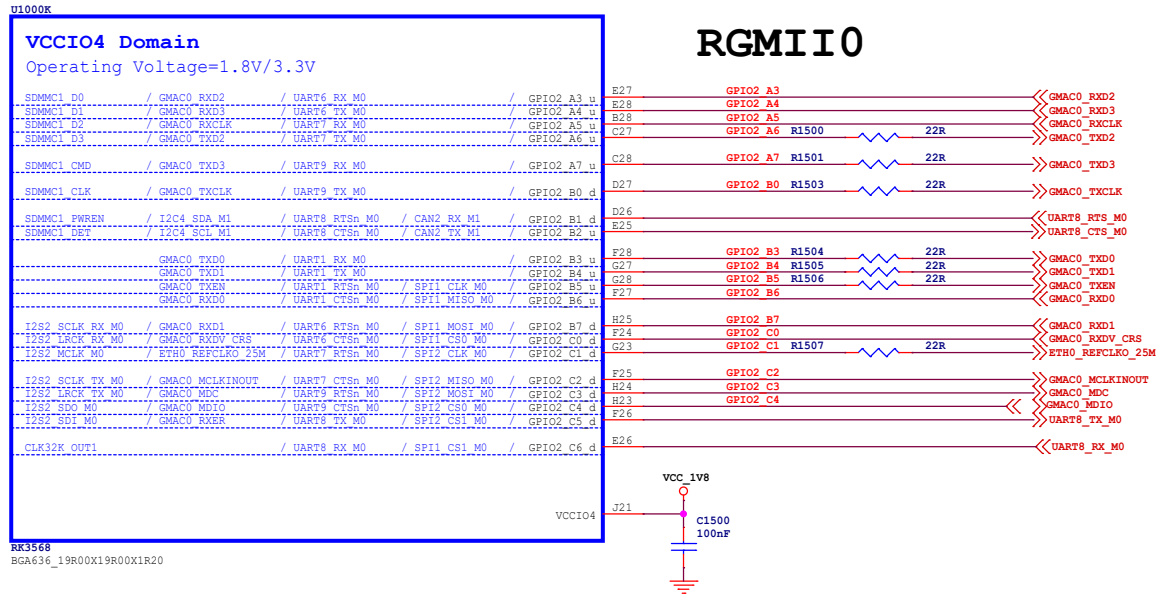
U1000K

VCCIO4 Domain
Operating Voltage=1.8V/3.3V

RGMII0

SDMMC1_D0 / GMAC0_RXD2 / UART6_RX_M0 / GPIO2_A3_u E27 GPIO2_A3 GMAC0_RXD2
SDMMC1_D1 / GMAC0_RXD3 / UART6_TX_M0 / GPIO2_A4_u E28 GPIO2_A4 GMAC0_RXD3
SDMMC1_D2 / GMAC0_RXCLK / UART7_RX_M0 / GPIO2_A5_u B28 GPIO2_A5 GMAC0_RXCLK
SDMMC1_D3 / GMAC0_TXD2 / UART7_TX_M0 / GPIO2_A6_u C27 GPIO2_A6 R1500 22R GMAC0_TXD2

SDMMC1_CMD / GMAC0_TXD3 / UART9_RX_M0 / GPIO2_A7_u C28 GPIO2_A7 R1501 22R GMAC0_TXD3

SDMMC1_CLK / GMAC0_TXCLK / UART9_TX_M0 / GPIO2_B0_d D27 GPIO2_B0 R1503 22R GMAC0_TXCLK

SDMMC1_PWREN / I2C4_SDA_M1 / UART8_RTSn_M0 / CAN2_RX_M1 / GPIO2_B1_d D26 UART8_RTS_M0
SDMMC1_DET / I2C4_SCL_M1 / UART8_CTSn_M0 / CAN2_TX_M1 / GPIO2_B2_u E25 UART8_CTS_M0

GMAC0_TXD0 / UART1_RX_M0 / GPIO2_B3_u F28 GPIO2_B3 R1504 22R GMAC0_TXD0
GMAC0_TXD1 / UART1_TX_M0 / GPIO2_B4_u G27 GPIO2_B4 R1505 22R GMAC0_TXD1
GMAC0_TXEN / UART1_RTSn_M0 / SPI1_CLK_M0 / GPIO2_B5_u G28 GPIO2_B5 R1506 22R GMAC0_TXEN
GMAC0_RXD0 / UART1_CTSn_M0 / SPI1_MISO_M0 / GPIO2_B6_u F27 GPIO2_B6 GMAC0_RXD0

I2S2_SCLK_RX_M0 / GMAC0_RXD1 / UART6_RTSn_M0 / SPI1_MOSI_M0 / GPIO2_B7_d H25 GPIO2_B7 GMAC0_RXD1
I2S2_LRCK_RX_M0 / GMAC0_RXDV_CRS / UART6_CTSn_M0 / SPI1_CS0_M0 / GPIO2_C0_d F24 GPIO2_C0 GMAC0_RXDV_CRS
I2S2_MCLK_M0 / ETH0_REFCLKO_25M / UART7_RTSn_M0 / SPI2_CLK_M0 / GPIO2_C1_d G23 GPIO2_C1 R1507 22R ETH0_REFCLKO_25M

I2S2_SCLK_TX_M0 / GMAC0_MCLKINOUT / UART7_CTSn_M0 / SPI2_MISO_M0 / GPIO2_C2_d F25 GPIO2_C2 GMAC0_MCLKINOUT
I2S2_LRCK_TX_M0 / GMAC0_MDC / UART9_RTSn_M0 / SPI2_MOSI_M0 / GPIO2_C3_d H24 GPIO2_C3 GMAC0_MDC
I2S2_SDO_M0 / GMAC0_MDIO / UART9_CTSn_M0 / SPI2_CS0_M0 / GPIO2_C4_d H23 GPIO2_C4 GMAC0_MDIO
I2S2_SDI_M0 / GMAC0_RXER / UART8_TX_M0 / SPI2_CS1_M0 / GPIO2_C5_d F26 UART8_TX_M0

CLK32K_OUT1 / UART8_RX_M0 / SPI1_CS1_M0 / GPIO2_C6_d E26 UART8_RX_M0

VCC_1V8
VCCIO4 J21
C1500
100nF

RK3568
BGA636_19R00X19R00X1R20